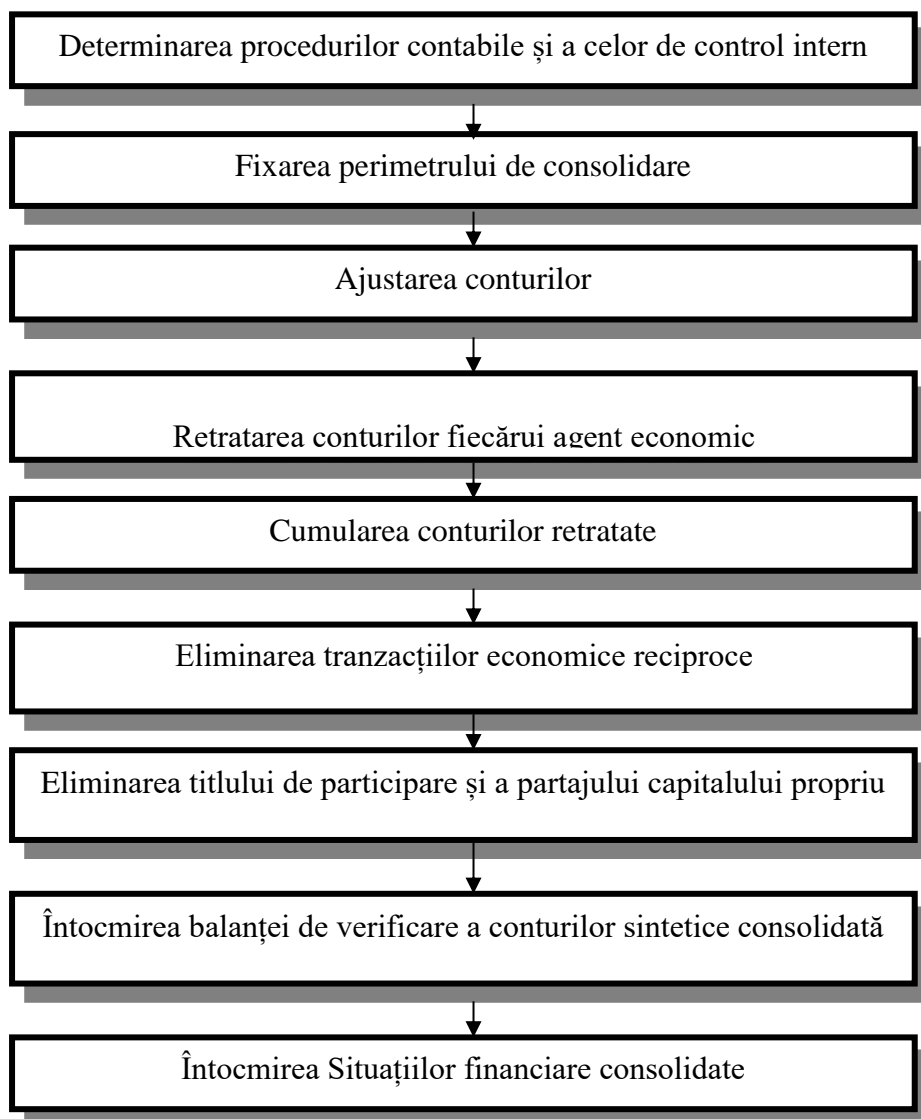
Determinarea procedurilor contabile și a celor de control intern

Fixarea perimetrului de consolidare

Ajustarea conturilor

Retratarea conturilor fiecărui agent economic

Cumularea conturilor retratate

Eliminarea tranzacțiilor economice reciproce

Eliminarea titlului de participare și a partajului capitalului propriu

Întocmirea balanței de verificare a conturilor sintetice consolidată

Întocmirea Situațiilor financiare consolidate